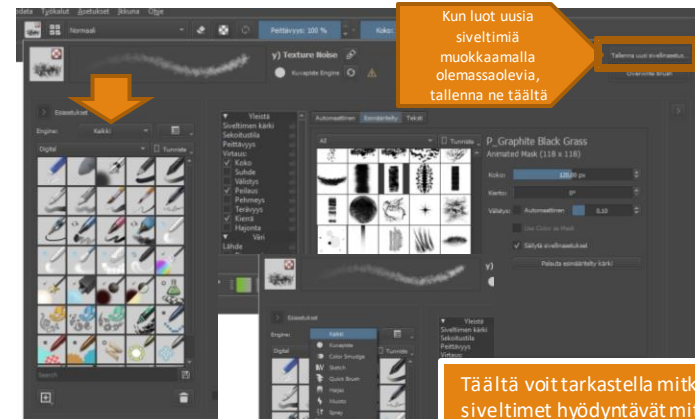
Kun luot uusia siveltimiä muokkaamalla olemassaolevia, tallenna ne täältä

Tallenna uusi sivellinesitys...

Overwrite Brush

Ikkuna Ohje

Normaali

Peittävyys: 100 %

Koko:

y) Texture Noise

Kuvapiste Engine

Esiasetukset

Engine: Kaikki

Digital

Tunniste

Yleistä
Siveltimen kärki
Sekoitustila
Peittävyys
Virtaus
Koko
Suhde
Välistys
Peilaus
Pehmeys
Terävyys
Kierrä
Hajonta
Väri
Lähde

Automaattinen Esiasetettu Teksti

All

Tunniste

P_Graphite Black Grass
Animated Mask (118 x 118)

Koko: 120,00 px

Kierto: 0°

Välistys: Automaattinen 0,10

Use Color as Mask

Säilytä sivellinasetukset

Palauta esiasetettu kärki

Haku

Esiasetukset

Engine: Kaikki

Kuvapiste

Color Smudge

Sketch

Quick Brush

Harjas

Muoto

Spray

Digital

Tunniste

Yleistä
Siveltimen kärki
Sekoitustila
Peittävyys
Virtaus

Täältä voit tarkastella mitk siveltimet hyödyntävät mi